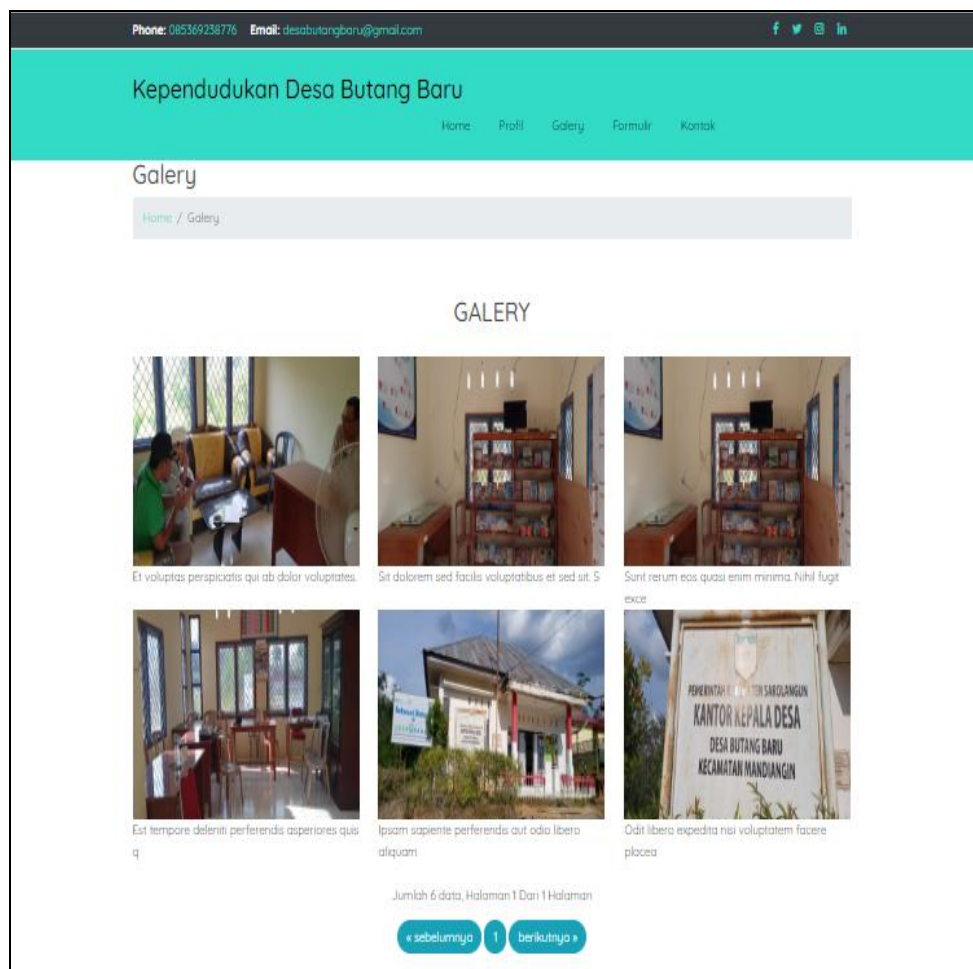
Phone: 085369238776 Email: desabutangbaru@gmail.com

Kependudukan Desa Butang Baru

Home Profil Galery Formulir Kontak

Galery

Home / Galery

GALERY

Et voluptas perspiciatis qui ab dolor voluptates.

Sit dolorem sed facilis voluptatibus et sed sit. S

Sunt rerum eos quasi enim minima. Nihil fugit exce

PEMERINTAH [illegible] SAROLANGUN
KANTOR KEPALA DESA
DESA BUTANG BARU
KECAMATAN MANDIANGIN

Est tempore deleniti perferendis asperiores quis q

Ipsam sapiente perferendis aut odio libero aliquam

Odit libero expedita nisi voluptatem facere placea

Jumlah 6 data, Halaman 1 Dari 1 Halaman

« sebelumnya 1 berikutnya »